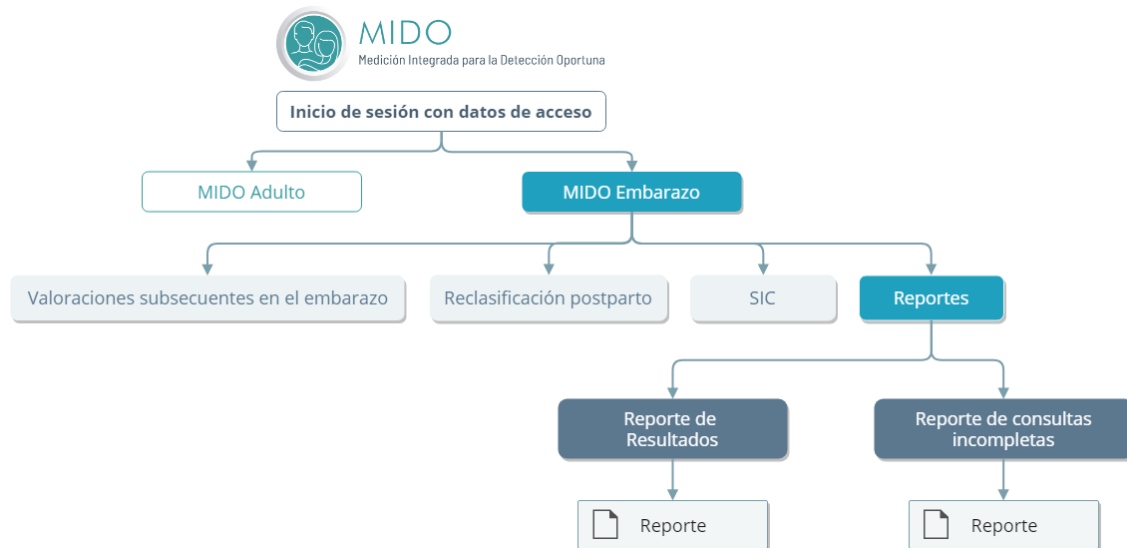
MIDO
Medición Integrada para la Detección Oportuna

Inicio de sesión con datos de acceso

MIDO Adulto

MIDO Embarazo

Valoraciones subsecuentes en el embarazo

Reclasificación postparto

SIC

Reportes

Reporte de Resultados

Reporte de consultas incompletas

Reporte

Reporte